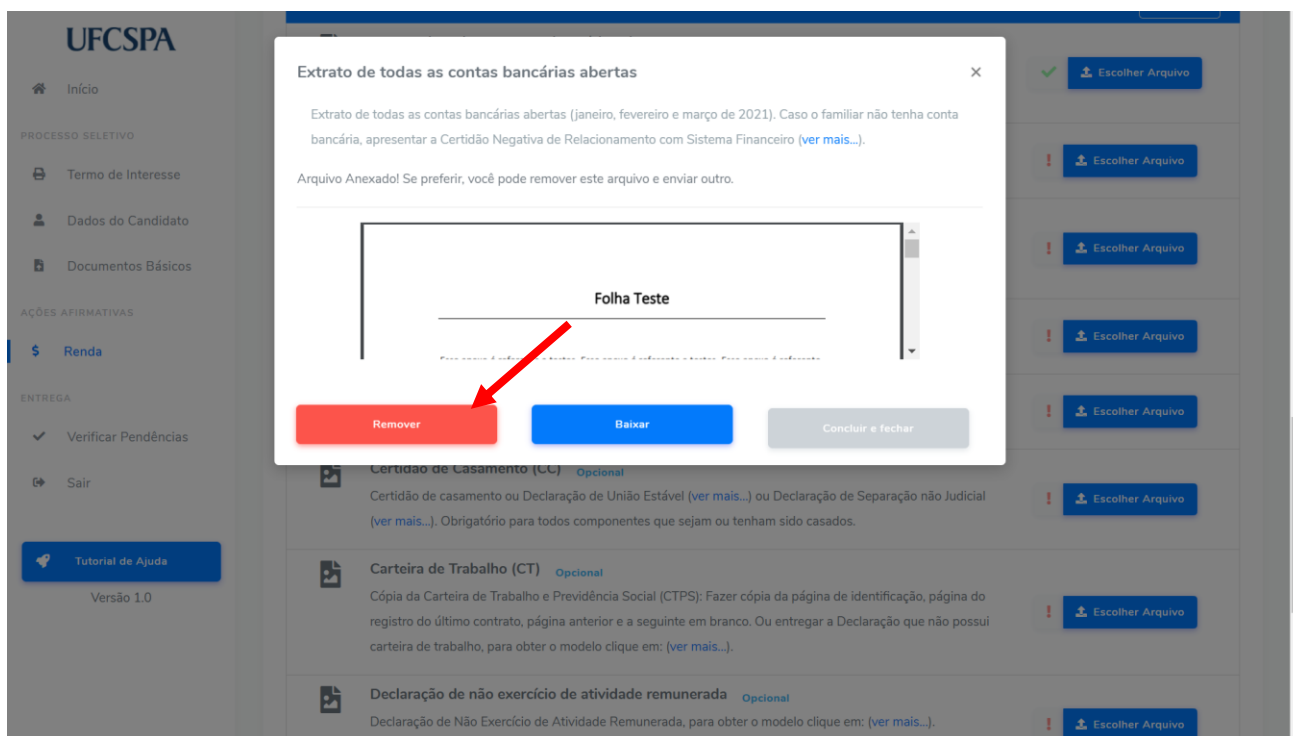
UFCSPA

Início

PROCESSO SELETIVO

Termo de Interesse

Dados do Candidato

Documentos Básicos

AÇÕES AFIRMATIVAS

$ Renda

ENTREGA

Verificar Pendências

Sair

Tutorial de Ajuda

Versão 1.0

Extrato de todas as contas bancárias abertas

×

Extrato de todas as contas bancárias abertas (janeiro, fevereiro e março de 2021). Caso o familiar não tenha conta bancária, apresentar a Certidão Negativa de Relacionamento com Sistema Financeiro (ver mais...).

Arquivo Anexado! Se preferir, você pode remover este arquivo e enviar outro.

Folha Teste

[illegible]

Remover

Baixar

Concluir e fechar

Escolher Arquivo

Escolher Arquivo

Escolher Arquivo

Escolher Arquivo

Escolher Arquivo

Certidão de Casamento (CC) Opcional

Certidão de casamento ou Declaração de União Estável (ver mais...) ou Declaração de Separação não Judicial (ver mais...). Obrigatório para todos componentes que sejam ou tenham sido casados.

Escolher Arquivo

Carteira de Trabalho (CT) Opcional

Cópia da Carteira de Trabalho e Previdência Social (CTPS): Fazer cópia da página de identificação, página do registro do último contrato, página anterior e a seguinte em branco. Ou entregar a Declaração que não possui carteira de trabalho, para obter o modelo clique em: (ver mais...).

Escolher Arquivo

Declaração de não exercício de atividade remunerada Opcional

Declaração de Não Exercício de Atividade Remunerada, para obter o modelo clique em: (ver mais...).

Escolher Arquivo